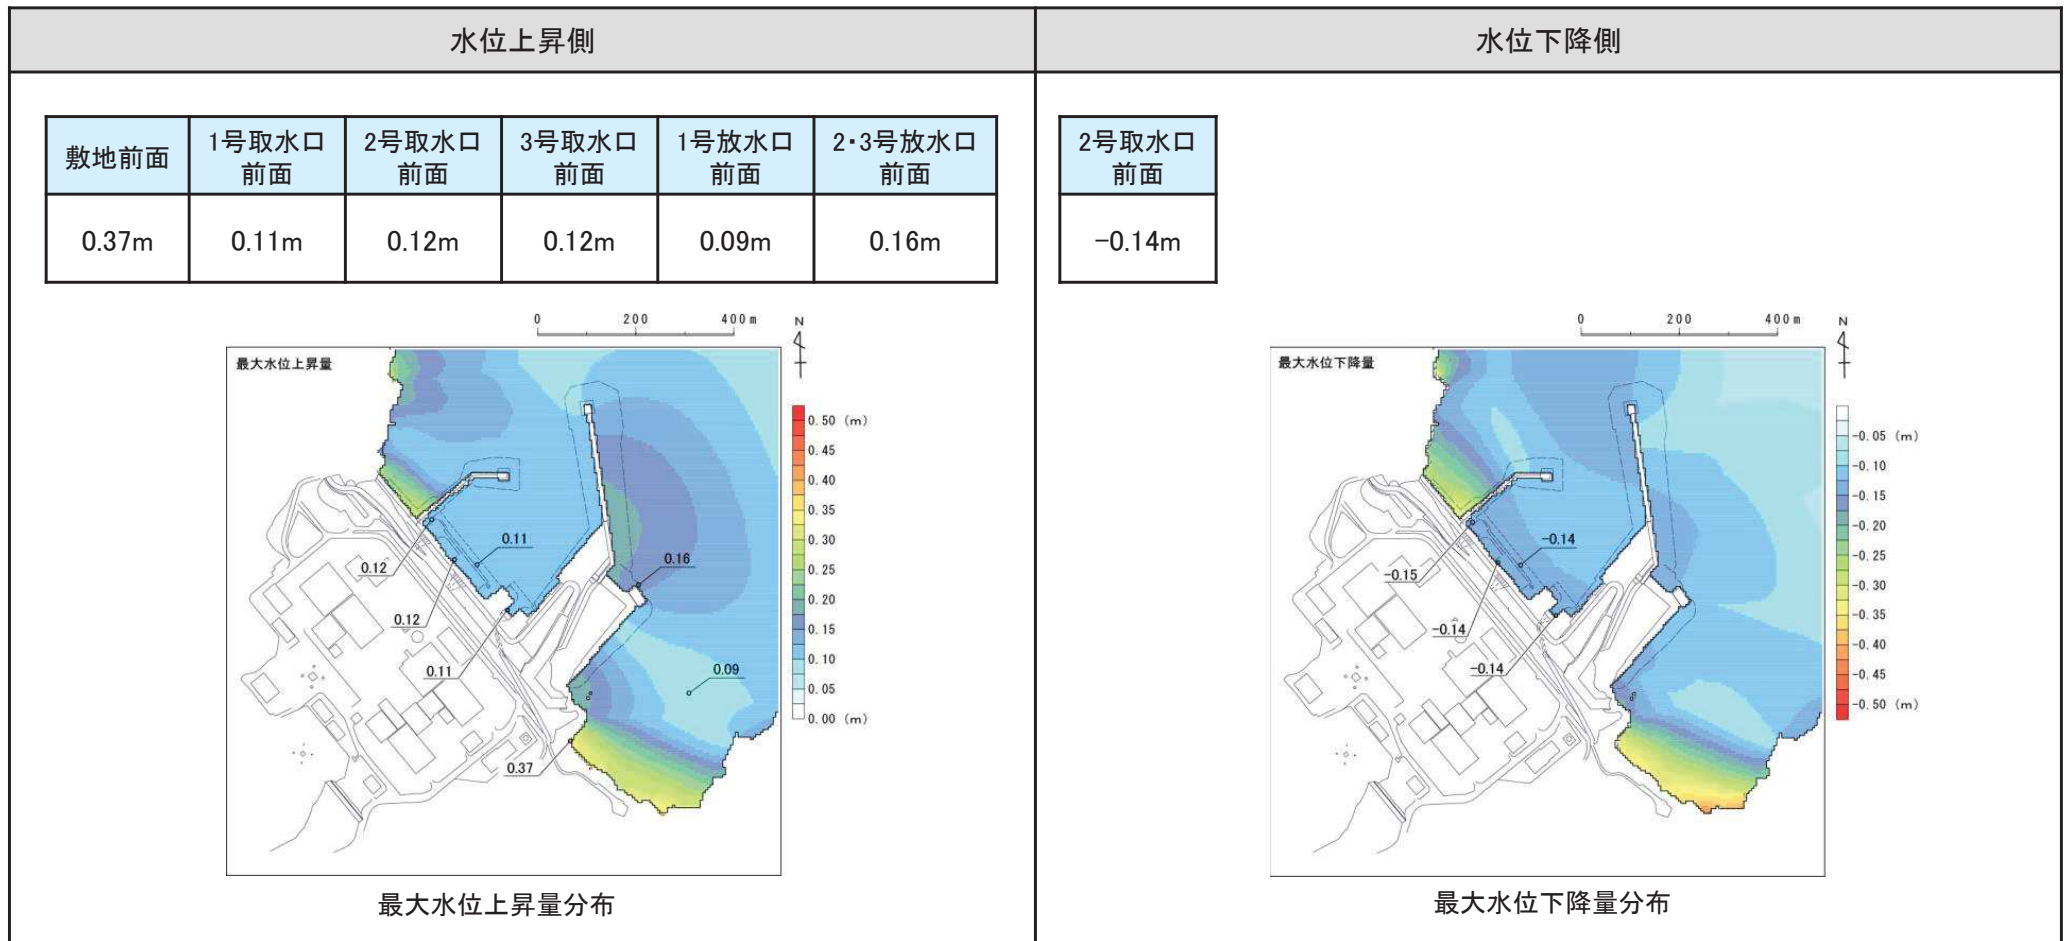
水位上昇側

| 敷地前面 | 1号取水口前面 | 2号取水口前面 | 3号取水口前面 | 1号放水口前面 | 2･3号放水口前面 |
|---|---|---|---|---|---|
| 0.37m | 0.11m | 0.12m | 0.12m | 0.09m | 0.16m |

0 200 400m
N

最大水位上昇量

0.11
0.12
0.16
0.12
0.11
0.09
0.37

0.50 (m)
0.45
0.40
0.35
0.30
0.25
0.20
0.15
0.10
0.05
0.00 (m)

最大水位上昇量分布

水位下降側

| 2号取水口前面 |
|---|
| −0.14m |

0 200 400m
N

最大水位下降量

-0.14
-0.15
-0.14
-0.14

-0.05 (m)
-0.10
-0.15
-0.20
-0.25
-0.30
-0.35
-0.40
-0.45
-0.50 (m)

最大水位下降量分布